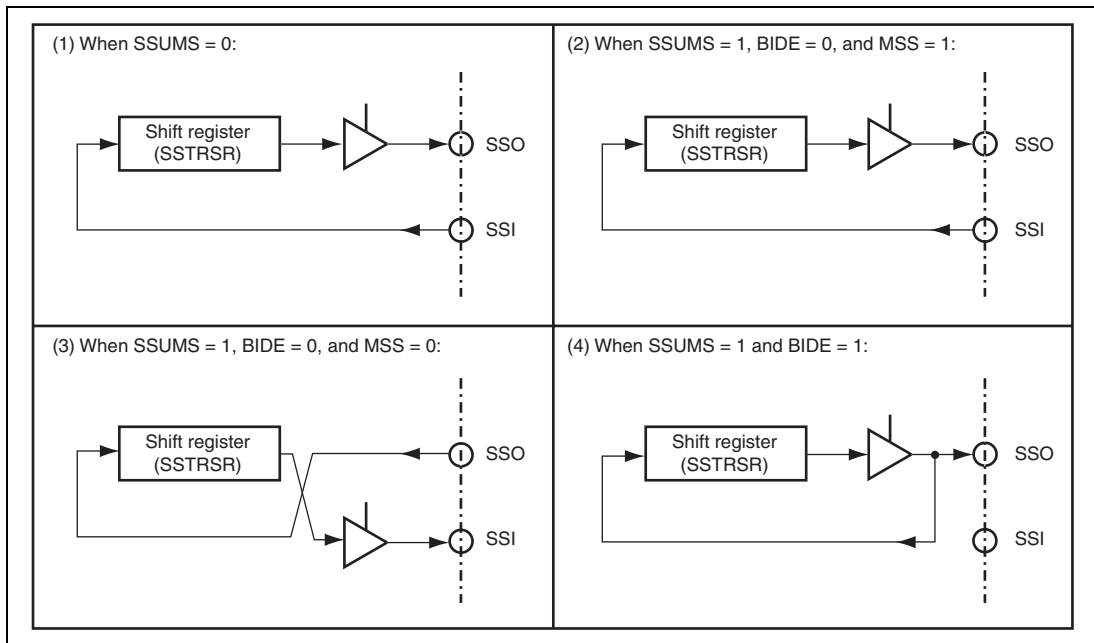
(1) When SSUMS = 0:

Shift register (SSTRSR)

SSO

SSI

(2) When SSUMS = 1, BIDE = 0, and MSS = 1:

Shift register (SSTRSR)

SSO

SSI

(3) When SSUMS = 1, BIDE = 0, and MSS = 0:

Shift register (SSTRSR)

SSO

SSI

(4) When SSUMS = 1 and BIDE = 1:

Shift register (SSTRSR)

SSO

SSI